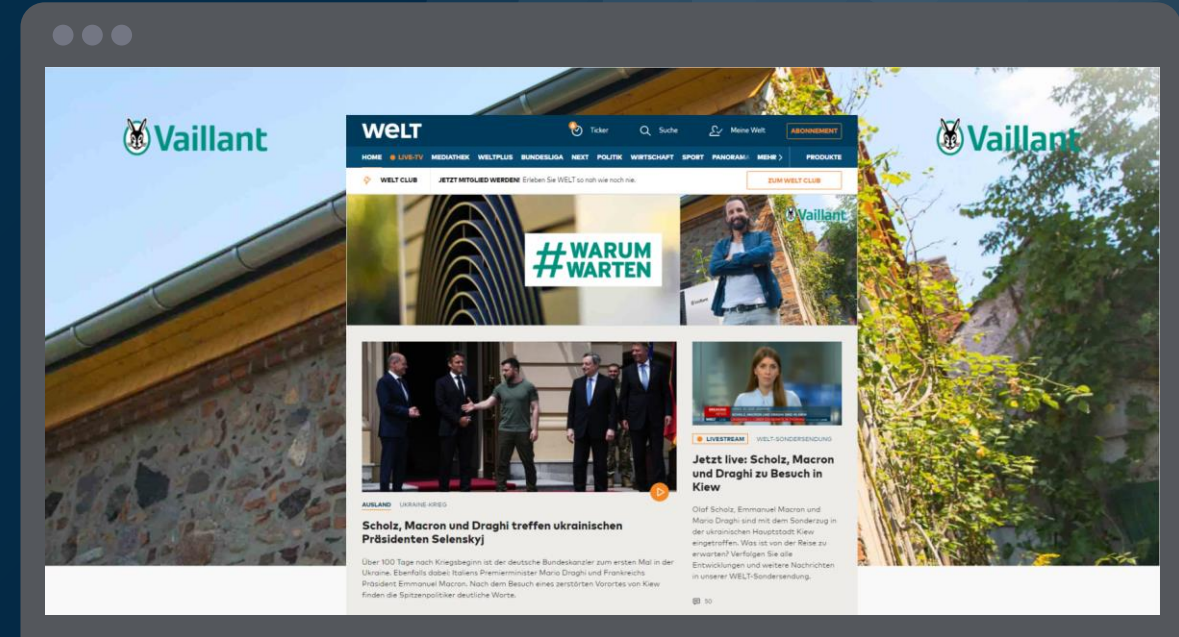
Vaillant

WELT

Ticker Suche Meine Welt ABONNEMENT

HOME LIVE-TV MEDIATHEK WELTPLUS BUNDESLIGA NEXT POLITIK WIRTSCHAFT SPORT PANORAMA MEHR PRODUKTE

WELT CLUB JETZT MITGLIED WERDEN! Erleben Sie WELT so nah wie noch nie. ZUM WELT CLUB

#WARUM WARTEN

Vaillant

AUSLAND UKRAINE-KRIEG

Scholz, Macron und Draghi treffen ukrainischen Präsidenten Selenskyj

Über 100 Tage nach Kriegsbeginn ist der deutsche Bundeskanzler zum ersten Mal in der Ukraine. Ebenfalls dabei: Italiens Premierminister Mario Draghi und Frankreichs Präsident Emmanuel Macron. Nach dem Besuch eines zerstörten Vorortes von Kiew finden die Spitzenpolitiker deutliche Worte.

LIVESTREAM WELT-SONDERSENDUNG

Jetzt live: Scholz, Macron und Draghi zu Besuch in Kiew

Olaf Scholz, Emmanuel Macron und Mario Draghi sind mit dem Sonderzug in der ukrainischen Hauptstadt Kiew eingetroffen. Was ist von der Reise zu erwarten? Verfolgen Sie alle Entwicklungen und weitere Nachrichten in unserer WELT-Sondersendung.

50

Vaillant